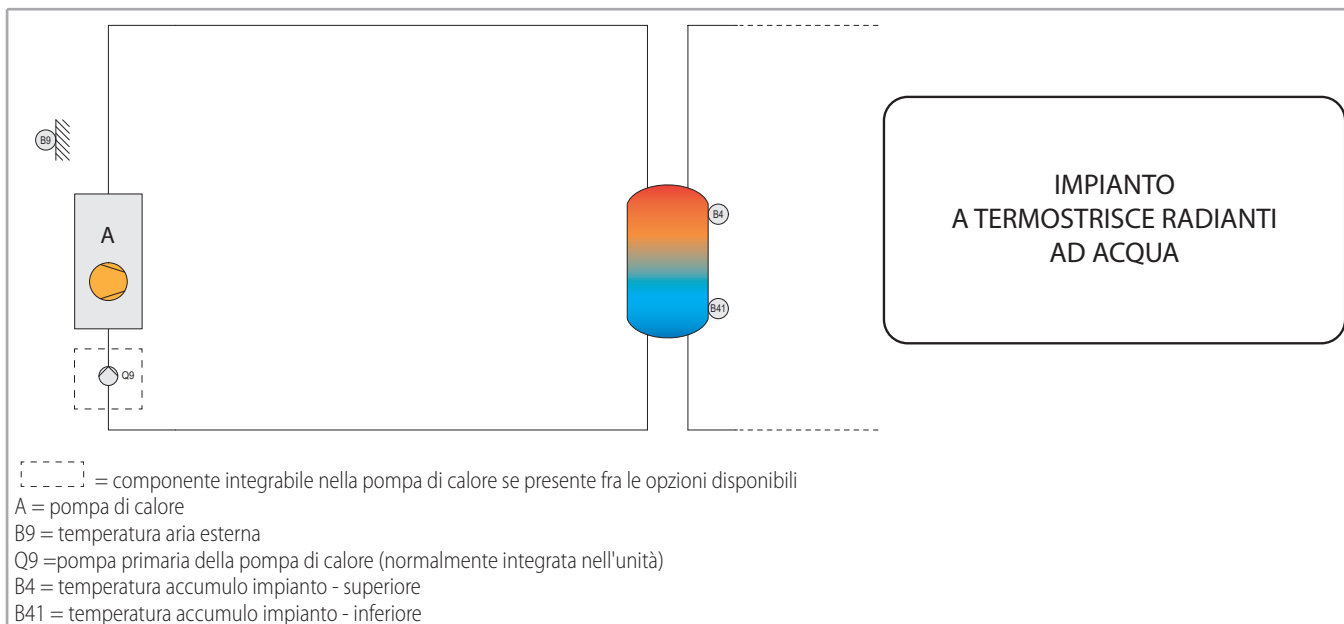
B9

A

Q9

B4

B41

IMPIANTO
A TERMOSTRISCE RADIANTI
AD ACQUA

= componente integrabile nella pompa di calore se presente fra le opzioni disponibili
A = pompa di calore
B9 = temperatura aria esterna
Q9 =pompa primaria della pompa di calore (normalmente integrata nell'unità)
B4 = temperatura accumulo impianto - superiore
B41 = temperatura accumulo impianto - inferiore